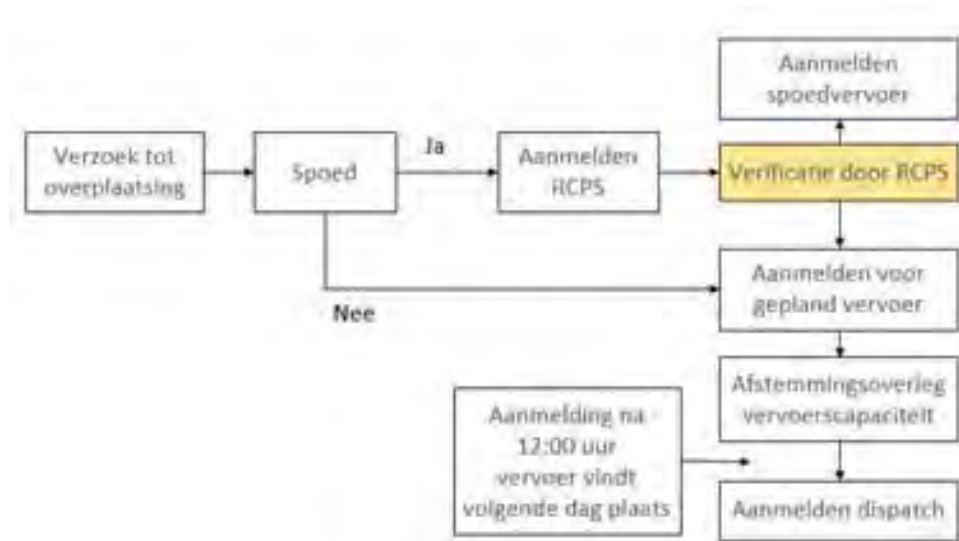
Aanmelden spoedvervoer

Verzoek tot overplaatsing

Spoed

Ja

Aanmelden RCPS

Verificatie door RCPS

Aanmelden voor gepland vervoer

Nee

Afstemmingsoverleg vervoerscapaciteit

Aanmelding na 12:00 uur vervoer vindt volgende dag plaats

Aanmelden dispatch